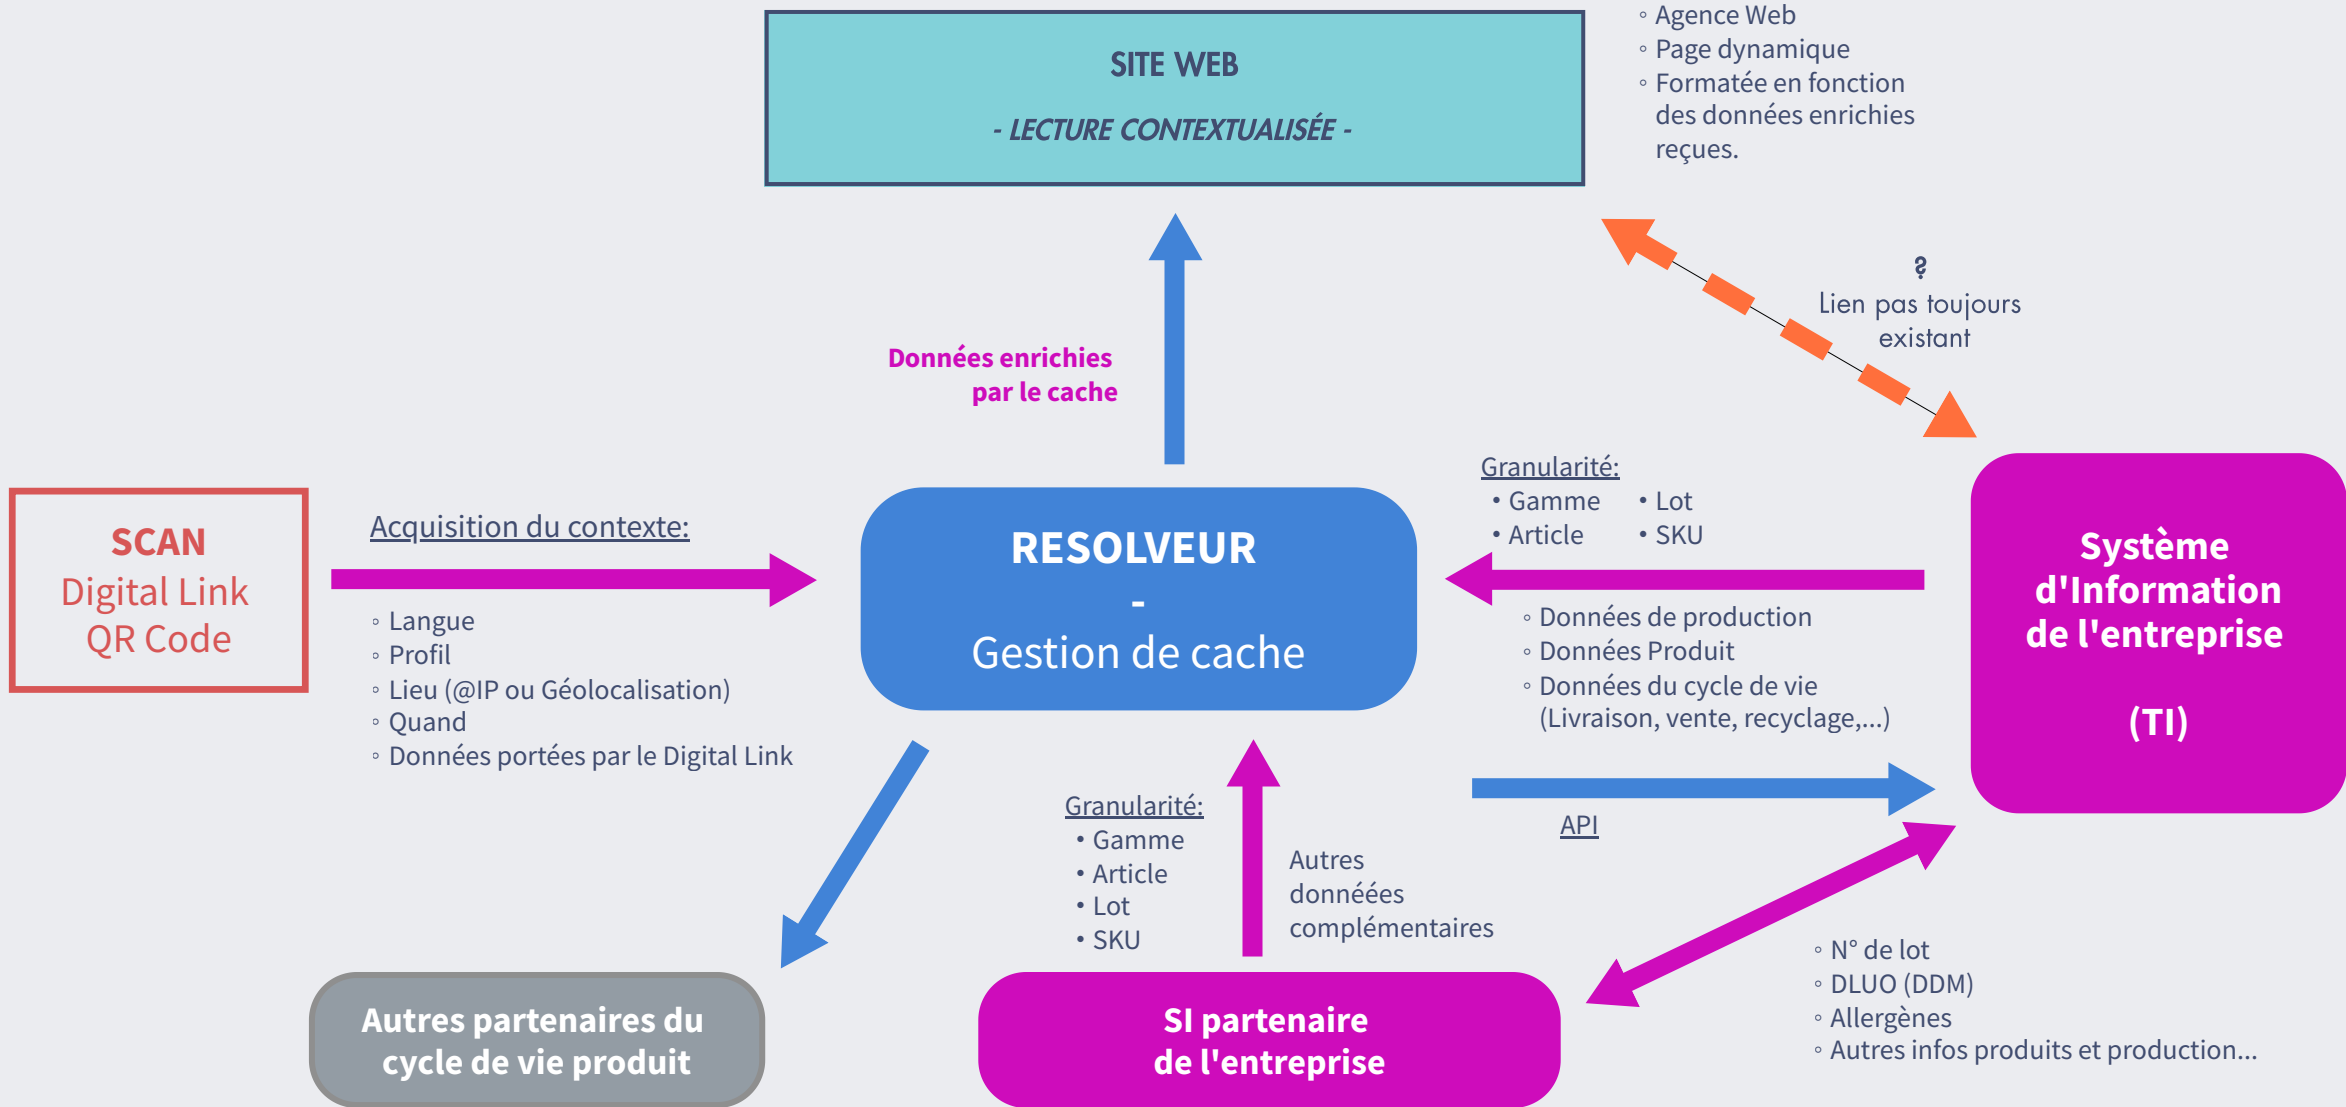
SITE WEB

- LECTURE CONTEXTUALISÉE -

◦ Agence Web
◦ Page dynamique
◦ Formatée en fonction des données enrichies reçues.

?
Lien pas toujours existant

Données enrichies par le cache

SCAN
Digital Link
QR Code

Acquisition du contexte:

◦ Langue
◦ Profil
◦ Lieu (@IP ou Géolocalisation)
◦ Quand
◦ Données portées par le Digital Link

RESOLVEUR
-
Gestion de cache

Granularité:
• Gamme
• Article
• Lot
• SKU

◦ Données de production
◦ Données Produit
◦ Données du cycle de vie (Livraison, vente, recyclage,...)

Système d'Information de l'entreprise

(TI)

API

Granularité:
• Gamme
• Article
• Lot
• SKU

Autres donnéees complémentaires

◦ N° de lot
◦ DLUO (DDM)
◦ Allergènes
◦ Autres infos produits et production...

Autres partenaires du cycle de vie produit

SI partenaire de l'entreprise